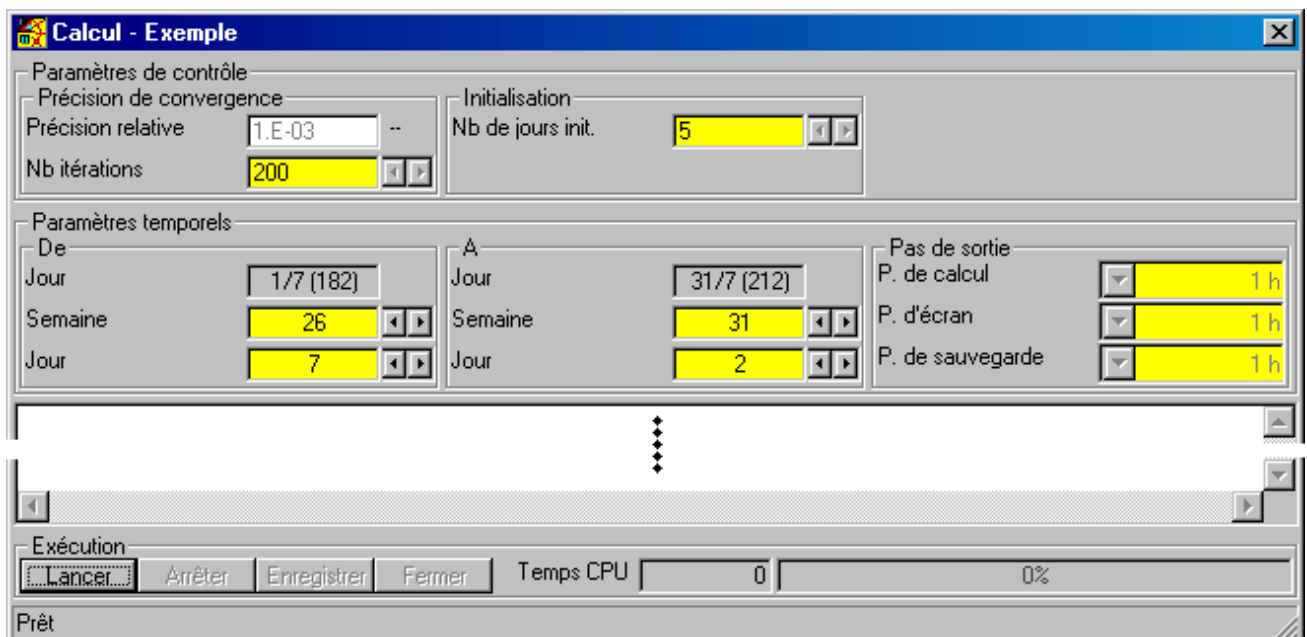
Calcul - Exemple

Paramètres de contrôle

Précision de convergence
Précision relative 1.E-03 --
Nb itérations 200

Initialisation
Nb de jours init. 5

Paramètres temporels

De
Jour 1/7 (182)
Semaine 26
Jour 7

A
Jour 31/7 (212)
Semaine 31
Jour 2

Pas de sortie
P. de calcul 1 h
P. d'écran 1 h
P. de sauvegarde 1 h

Exécution
Lancer Arrêter Enregistrer Fermer
Temps CPU 0 0%

Prêt